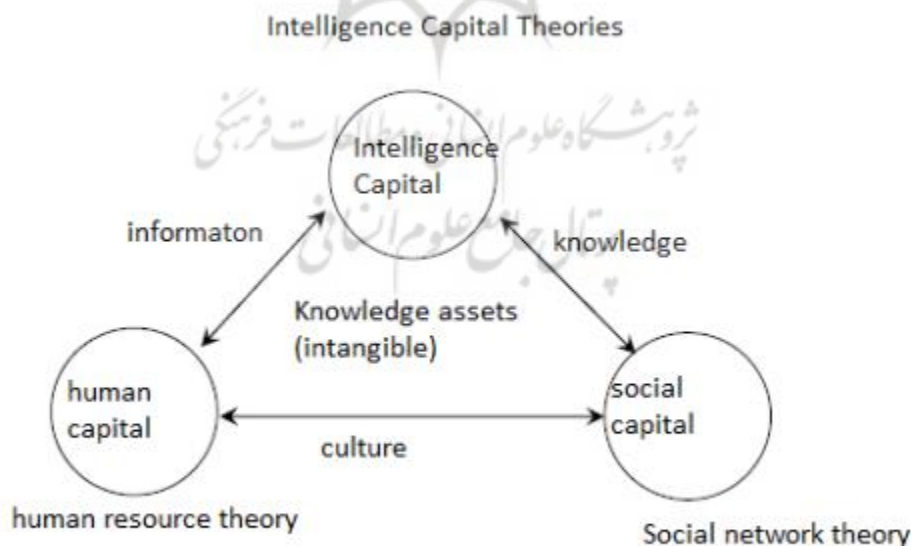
Intelligence Capital Theories

پژوهشگاه علوم انسانی و مطالعات فرهنگی
پرتال جامع علوم انسانی

Intelligence Capital

informaton

knowledge

Knowledge assets (intangible)

human capital

social capital

culture

human resource theory

Social network theory